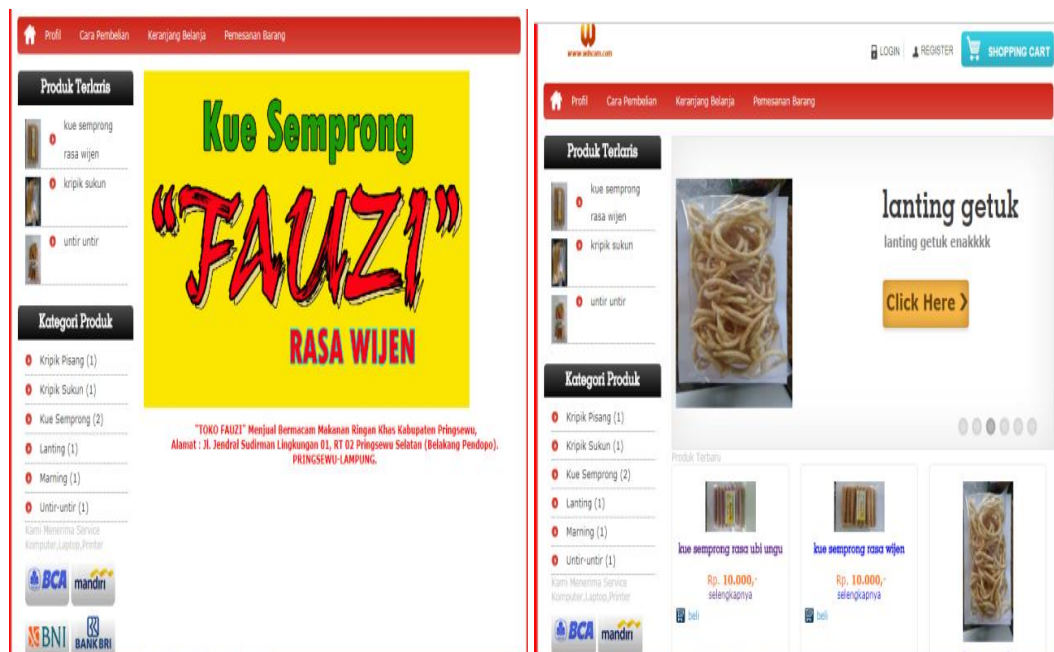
Profil Cara Pembelian Keranjang Belanja Pemesanan Barang

Produk Terlaris

kue semprong rasa wijen

kripik sukun

untir untir

Kategori Produk

Kripik Pisang (1)

Kripik Sukun (1)

Kue Semprong (2)

Lanting (1)

Marning (1)

Untir-untir (1)

Kami Menerima Service Komputer,Laptop,Printer

BCA mandiri

BNI BANK BRI

Kue Semprong

"FAUZI"

RASA WIJEN

"TOKO FAUZI" Menjual Bermacam Makanan Ringan Khas Kabupaten Pringsewu, Alamat : Jl. Jendral Sudirman Lingkungan 01, RT 02 Pringsewu Selatan (Belakang Pendopo). PRINGSEWU-LAMPUNG.

www.webcam.com

LOGIN REGISTER SHOPPING CART

Profil Cara Pembelian Keranjang Belanja Pemesanan Barang

Produk Terlaris

kue semprong rasa wijen

kripik sukun

untir untir

Kategori Produk

Kripik Pisang (1)

Kripik Sukun (1)

Kue Semprong (2)

Lanting (1)

Marning (1)

Untir-untir (1)

Kami Menerima Service Komputer,Laptop,Printer

BCA mandiri

lanting getuk

lanting getuk enakkkk

Click Here ›

Produk Terbaru

kue semprong rasa ubi ungu

Rp. 10.000,-

selengkapnya

beli

kue semprong rasa wijen

Rp. 10.000,-

selengkapnya

beli